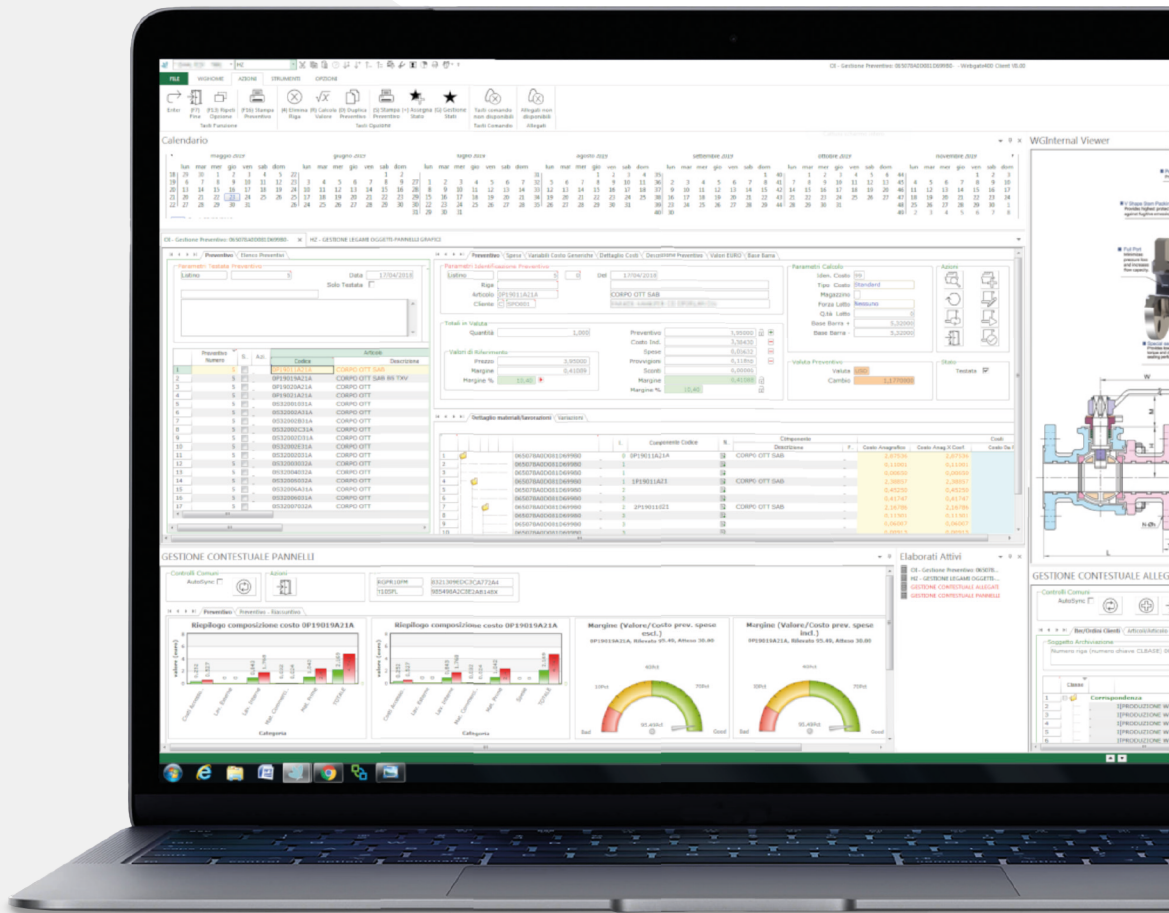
C0 - Gestione Preventivo: 06507042008120699890 - Widegate400 Client 10.00

FILE VISIONE AZIONI STRUMENTI OPZIONI

Enter (F7) Fine (F13) Ripeti Opzione (F16) Stampa Preventivo (R) Elimina Riga (V) Calcolo Valore (D) Duplica Preventivo (S) Stampa Preventivo (+) Assegna Stato (G) Gestione Stati Tasti comando non disponibili Allegati non disponibili

Tasti Funzione Tasti Opzioni Tasti Comando Allegati

Calendario

maggio 2019 giugno 2019 luglio 2019 agosto 2019 settembre 2019 ottobre 2019 novembre 2019

lun mar mer gio ven sab dom

WGInternal Viewer

C0 - Gestione Preventivo: 06507042008120699890 HZ - GESTIONE LEGAME OGGETTO PANNELLI GRAFICI

Preventivo Elenco Preventivi

Parametri Testata Preventivo
Listino
Data 17/04/2018
Solo Testata

Preventivo Numero S. A.U. Codice Articolo Descrizione
1 5 0P19011A21A CORPO OTT SAB
2 5 0P19011A21A CORPO OTT SAB 95 TIV
3 5 0P19020A21A CORPO OTT
4 5 0P19011A21A CORPO OTT
5 5 0S32000031A CORPO OTT
6 5 0S32000021A CORPO OTT
7 5 0S32000B21A CORPO OTT
8 5 0S32000C31A CORPO OTT
9 5 0S32000D31A CORPO OTT
10 5 0S32000E31A CORPO OTT
11 5 0S32000031A CORPO OTT
12 5 0S32000032A CORPO OTT
13 5 0S32000B32A CORPO OTT
14 5 0S32000032A CORPO OTT
15 5 0S32000A31A CORPO OTT
16 5 0S32000031A CORPO OTT
17 5 0S32000T032A CORPO OTT

Preventivo Spese Variabili Costo Generiche Dettaglio Costi Descrizione Preventivo Valori EURO Base Barra

Parametri Identificazione Preventivo
Listino Del 17/04/2018
Riga
Articolo 0P19011A21A CORPO OTT SAB
Cliente SPO001

Totali in Valuta
Quantità 1,000
Preventivo 3,99000
Costo Ind. 3,56430
Spese 0,01632
Provvigioni 0,11969
Sconti 0,00000
Margine 0,42569
Margine % 12,40

Valori di Riferimento
Prezzo 3,99000
Margine 0,41089
Margine % 10,40

Parametri Calcolo
Iden. Costo 99
Tipo Costo Standard
Magazzino
Forza Lotto Nessuno
Q.tà Lotto 0
Base Barra + 5,32000
Base Barra - 5,32000

Valuta Preventivo
Valuta USD
Cambio 1,17700

Azioni

Stato
Testata

Dettaglio materiali/lavorazioni Variazioni

L. Componente Codice % Componente Descrizione Costo Anagrafico Costo Anag.ll Conf. Costo Da S

CORPO OTT SAB
CORPO OTT SAB
CORPO OTT SAB

GESTIONE CONTESTUALE PANNELLI

Controlli Comuni
AutoSync
Azioni

Preventivo Preventivo - Elaborato

Riepilogo composizione costo 0P19019A21A
Riepilogo composizione costo 0P19019A21A
Margine (Valore/Costo prev. spese escl.)
Margine (Valore/Costo prev. spese incl.)

valore (euro)
Categoria

Elaborati Attivi
C0 - Gestione Preventivo: 06507...
HZ - GESTIONE LEGAME OGGETTO...
GESTIONE CONTESTUALE ALLEGATI
GESTIONE CONTESTUALE PANNELLI

GESTIONE CONTESTUALE ALLEG

Controlli Comuni
AutoSync

Soggetto Archiviazione
Numero riga (numero chiave CLASSE)

Classe
Corrispondenza
1[PRODUZIONE W
1[PRODUZIONE W
1[PRODUZIONE W
1[PRODUZIONE W
1[PRODUZIONE W